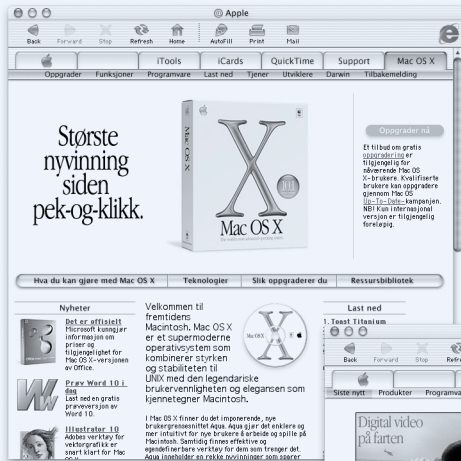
Apple

Back Forward Stop Refresh Home AutoFill Print Mail

iTools iCards QuickTime Support Mac OS X

Oppgrader Funksjoner Programvare Last ned Tjener Utviklere Darwin Tilbakemelding

Største nyvinning siden pek-og-klikk.

Mac OS X

Oppgrader nå

Et tilbud om gratis oppgradering er tilgjengelig for nåværende Mac OS X-brukere. Kvalifiserte brukere kan oppgradere gjennom Mac OS Up-To-Date-kampanjen. NB! Kun internasjonal versjon er tilgjengelig foreløpig.

Hva du kan gjøre med Mac OS X | Teknologier | Slik oppgraderer du | Ressursbibliotek

Nyheter

Det er offisielt
Microsoft kunngjør informasjon om priser og tilgjengelighet for Mac OS X-versjonen av Office.

Prøv Word 10 i dag
Last ned en gratis prøveversjon av Word 10.

Illustrator 10
Adobes verktøy for vektorgrafikk er snart klart for Mac

Velkommen til fremtidens Macintosh. Mac OS X er et supermoderne operativsystem som kombinerer styrken og stabiliteten til UNIX med den legendariske brukervennligheten og eleganse som kjennetegner Macintosh.

I Mac OS X finner du det imponerende, nye brukergrensesnittet Aqua. Aqua gjør det enklere og mer intuitivt for brukere å arbeide og spille på Macintosh. Samtidig finnes effektive og egendefinerbare verktøy for dem som trenger det. Aqua inneholder en rekke nyvinninger som sparer

Last ned

1. Toast Titanium

Back Forward Stop Refre

Siste nytt Produkter Programva

Digital video på farten